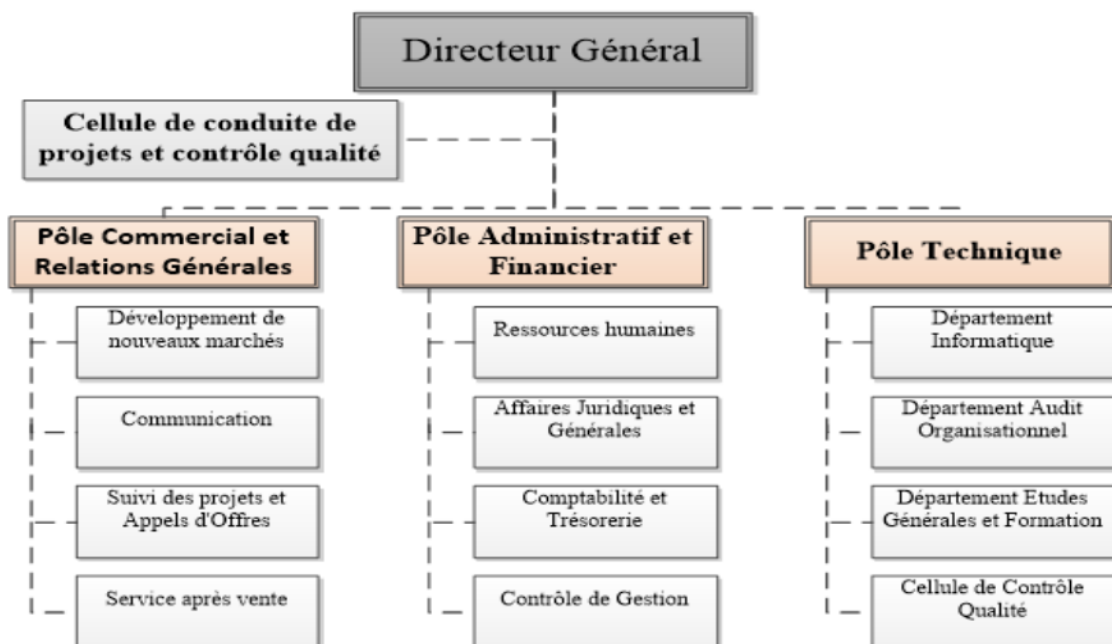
Directeur Général

Cellule de conduite de projets et contrôle qualité

Pôle Commercial et Relations Générales

Développement de nouveaux marchés

Communication

Suivi des projets et Appels d'Offres

Service après vente

Pôle Administratif et Financier

Ressources humaines

Affaires Juridiques et Générales

Comptabilité et Trésorerie

Contrôle de Gestion

Pôle Technique

Département Informatique

Département Audit Organisationnel

Département Etudes Générales et Formation

Cellule de Contrôle Qualité